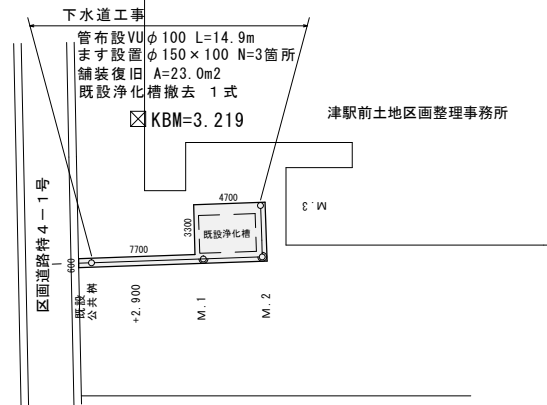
下水道工事
管布設VU φ100 L=14.9m
ます設置 φ150×100 N=3箇所
舗装復旧 A=23.0m2
既設浄化槽撤去 1式
☒ KBM=3.219

津駅前土地区画整理事務所

M.3

4700
3300
既設浄化槽
7700
600

区画道路特4－1号

既設公共桝
+2.900
M.1
M.2